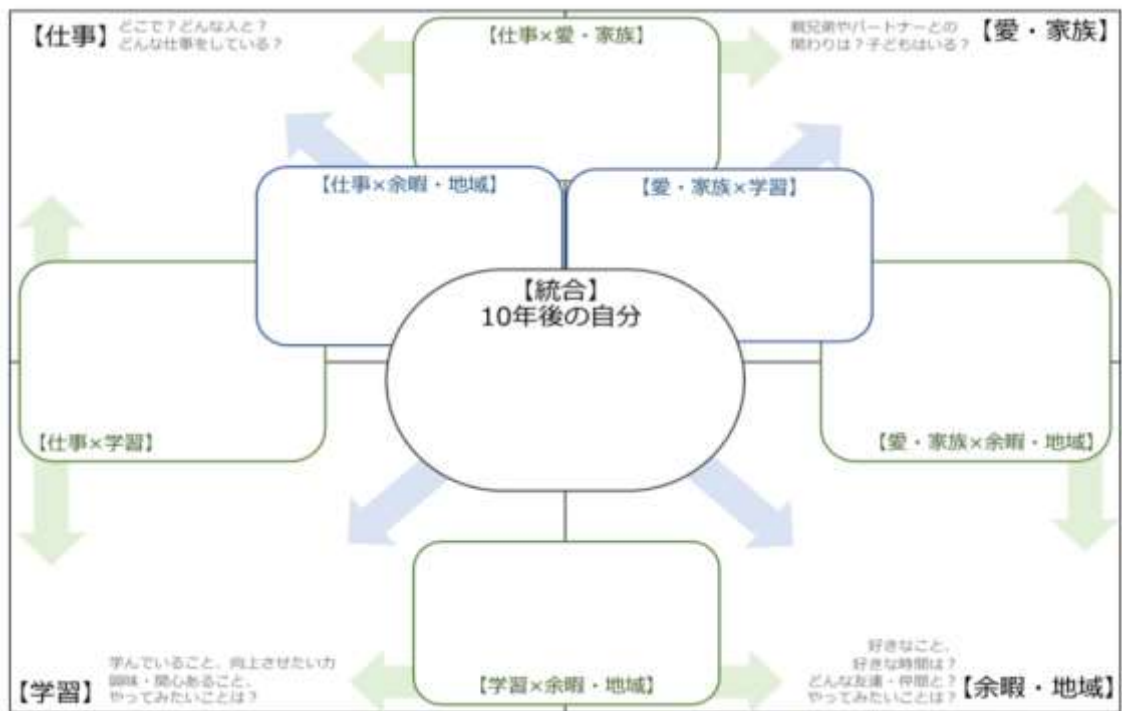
【仕事】どこで？どんな人と？
どんな仕事をしている？

【仕事×愛・家族】

親兄弟やパートナーとの
関わりは？子どもはいる？【愛・家族】

【仕事×余暇・地域】

【愛・家族×学習】

【統合】
10年後の自分

【仕事×学習】

【愛・家族×余暇・地域】

【学習×余暇・地域】

【学習】学んでいること、向上させたい力
興味・関心あること、
やってみたいことは？

好きなこと、
好きな時間は？
どんな友達・仲間と？
やってみたいことは？【余暇・地域】